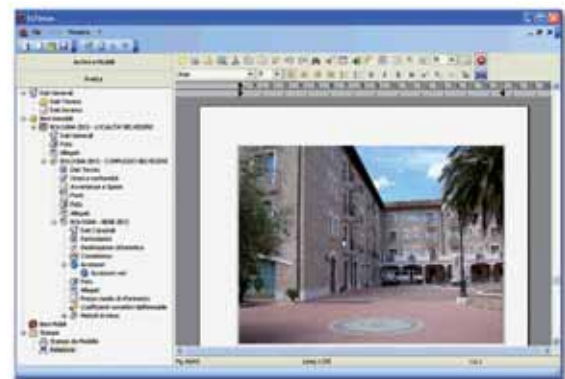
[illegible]

File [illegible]

Archivi e Modelli

Anteprima

Dati Generali
Dati Generali
Dati Tecnici
Beni Immobili
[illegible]
Dati Generali
Foto
Allegati
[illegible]
Dati Tecnici
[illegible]
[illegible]
Piani
Foto
Allegati
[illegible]
Dati Generali
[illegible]
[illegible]
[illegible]
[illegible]
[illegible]
Foto
Allegati
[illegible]
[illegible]
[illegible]
Beni Mobili
Stampa
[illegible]
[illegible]

Pag. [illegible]